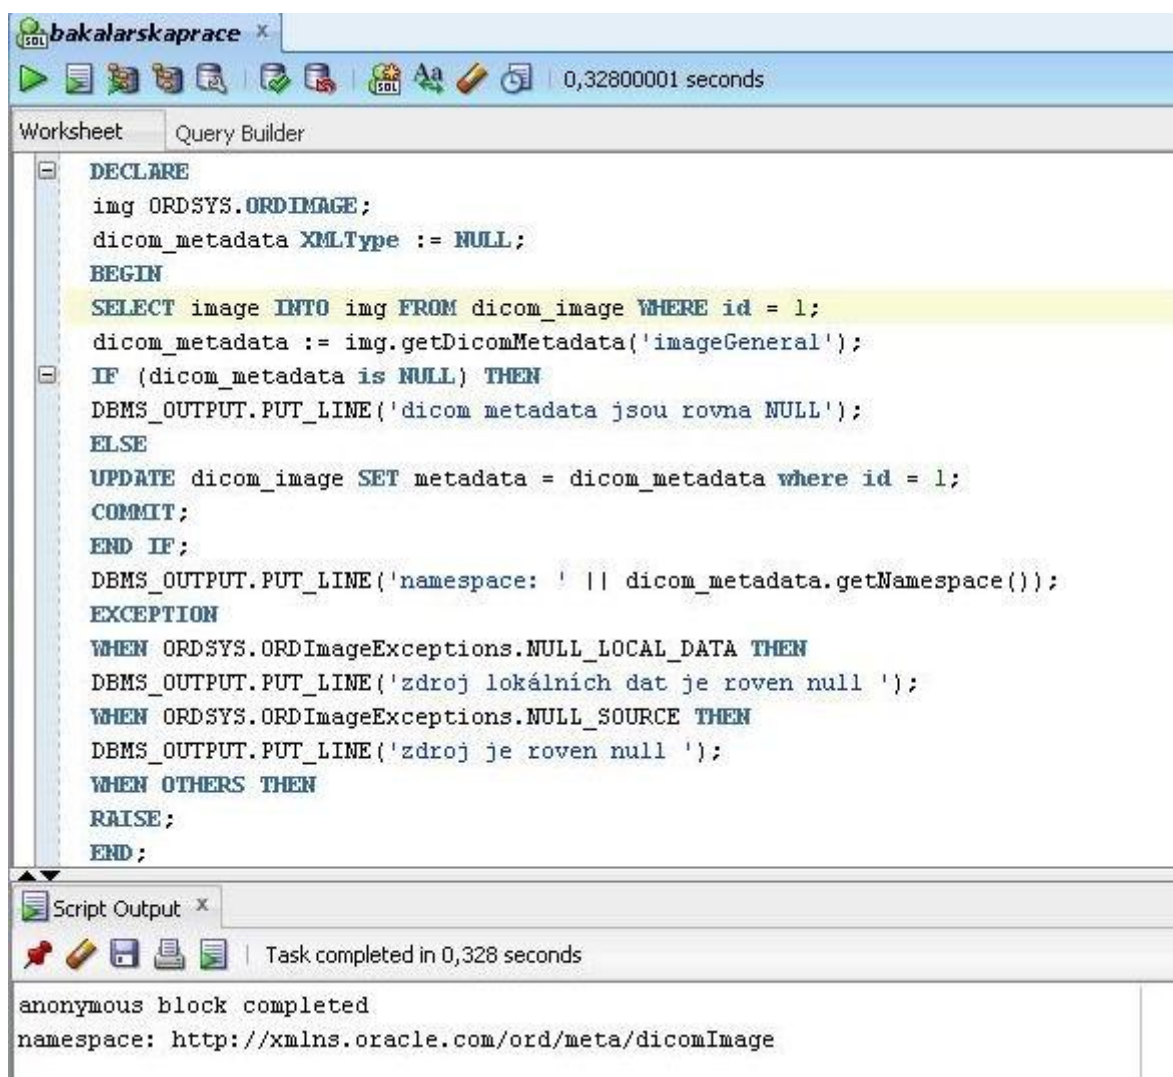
bakalarskaprace

0,32800001 seconds

Worksheet Query Builder

DECLARE
img ORDSYS.ORDIMAGE;
dicom_metadata XMLType := NULL;
BEGIN
SELECT image INTO img FROM dicom_image WHERE id = 1;
dicom_metadata := img.getDicomMetadata('imageGeneral');
IF (dicom_metadata is NULL) THEN
DBMS_OUTPUT.PUT_LINE('dicom metadata jsou rovna NULL');
ELSE
UPDATE dicom_image SET metadata = dicom_metadata where id = 1;
COMMIT;
END IF;
DBMS_OUTPUT.PUT_LINE('namespace: ' || dicom_metadata.getNamespace());
EXCEPTION
WHEN ORDSYS.ORDImageExceptions.NULL_LOCAL_DATA THEN
DBMS_OUTPUT.PUT_LINE('zdroj lokálních dat je roven null ');
WHEN ORDSYS.ORDImageExceptions.NULL_SOURCE THEN
DBMS_OUTPUT.PUT_LINE('zdroj je roven null ');
WHEN OTHERS THEN
RAISE;
END;

Script Output

Task completed in 0,328 seconds

anonymous block completed
namespace: http://xmlns.oracle.com/ord/meta/dicomImage